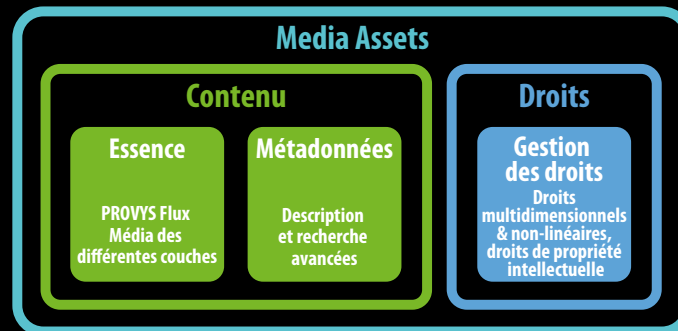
Media Assets

Contenu

Essence

PROVYS Flux Média des différentes couches

Métadonnées

Description et recherche avancées

Droits

Gestion des droits

Droits multidimensionnels & non-linéaires, droits de propriété intellectuelle